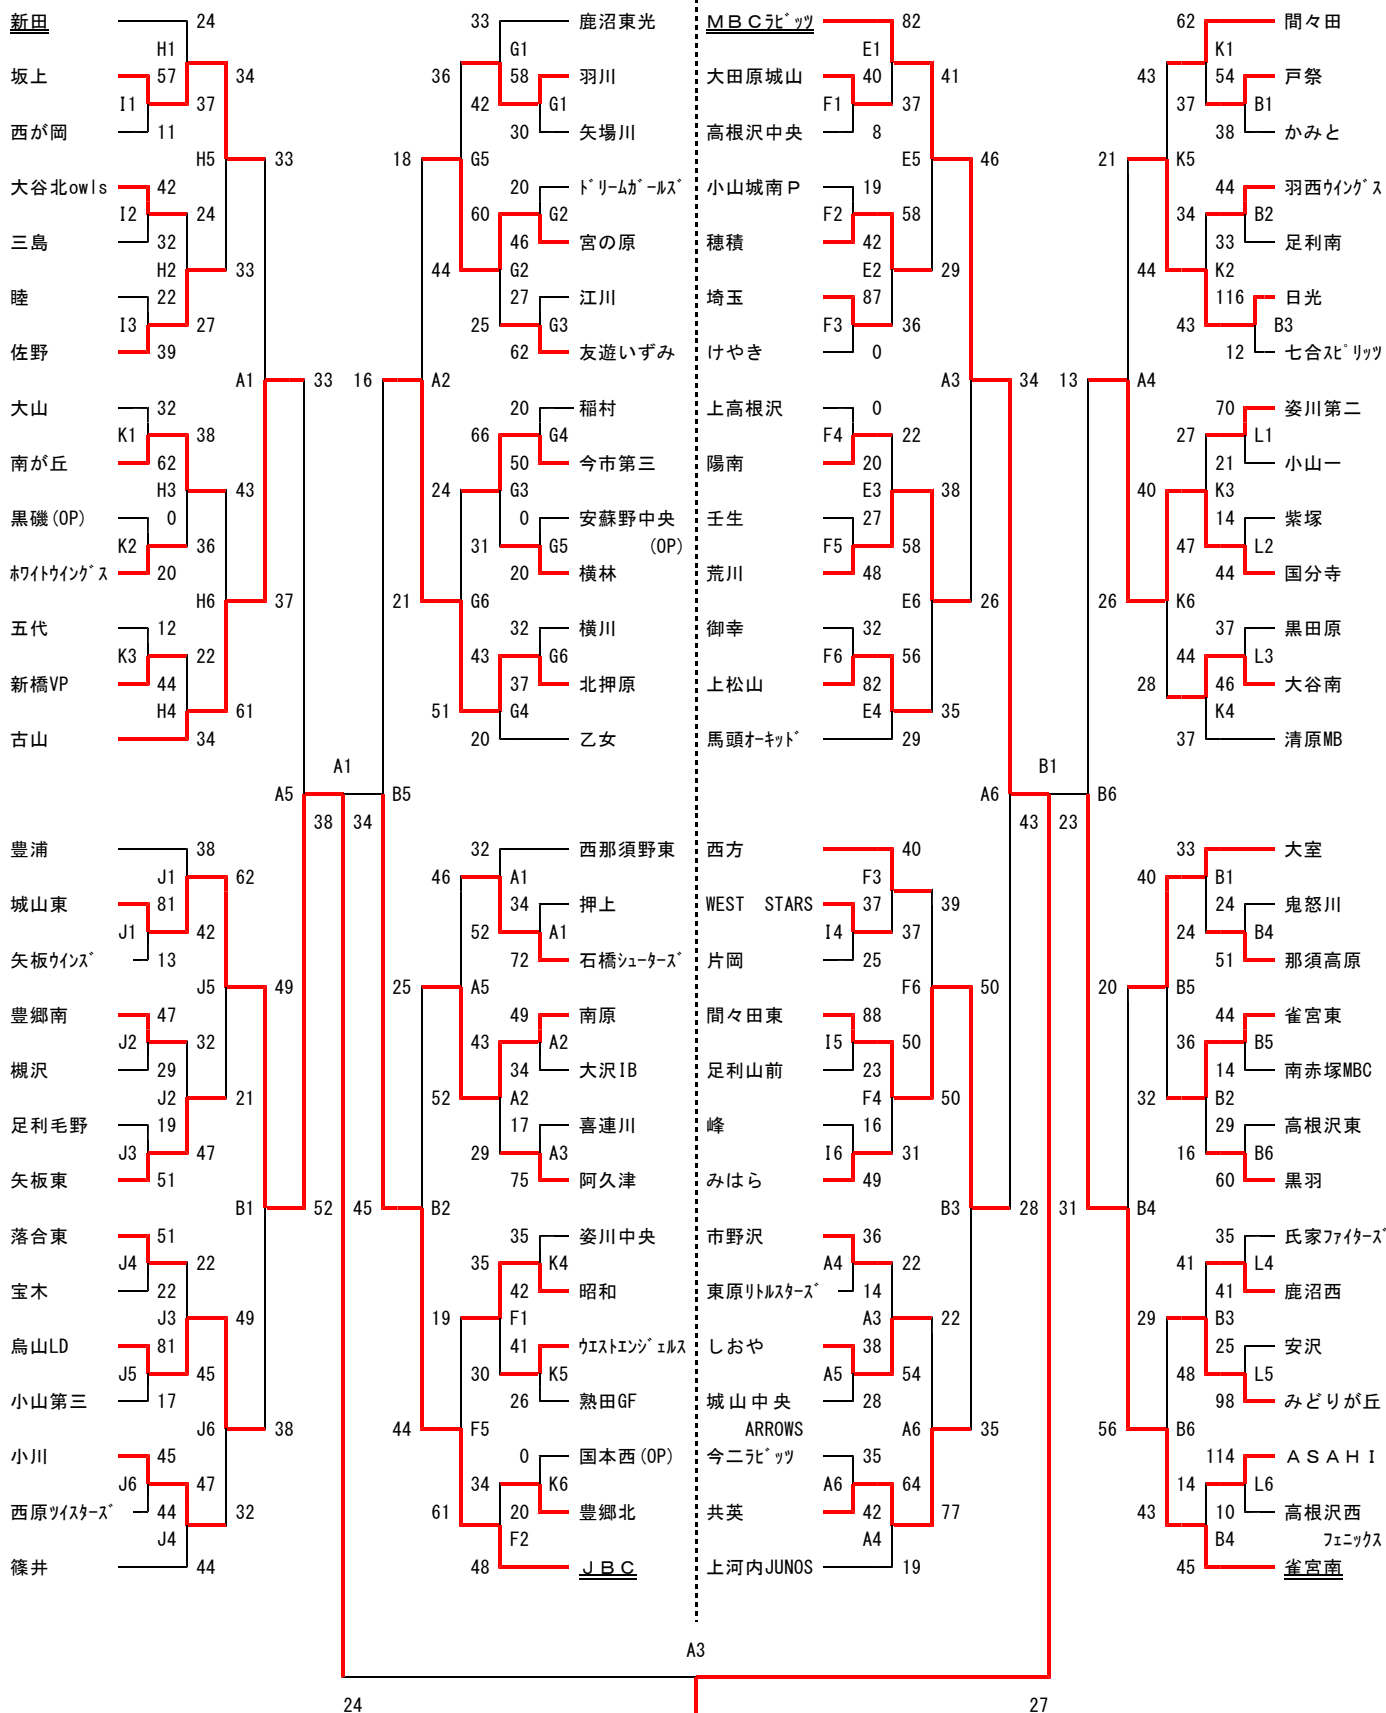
新田 24
H1
坂上 57 34
I1 37
西が岡 11
H5 33
大谷北owls 42
I2 24
三島 32
H2 33
睦 22
I3 27
佐野 39
A1 33
大山 32
K1 38
南が丘 62
H3 43
黒磯(OP) 0
K2 36
ﾎﾜｲﾄｳｲﾝｸﾞｽ 20
H6 37
五代 12
K3 22
新橋VP 44
H4 61
古山 34
A5
A1
38
豊浦 38
J1 62
城山東 81
J1 42
矢板ｳｲﾝｽﾞ 13
J5 49
豊郷南 47
J2 32
槻沢 29
J2 21
足利毛野 19
J3 47
矢板東 51
B1 52
落合東 51
J4 22
宝木 22
J3 49
烏山LD 81
J5 45
小山第三 17
J6 38
小川 45
J6 47
西原ﾂｲｽﾀｰｽﾞ 44
J4 32
篠井 44

33 鹿沼東光
G1
36 58 羽川
42 G1
30 矢場川
18 G5
20 ﾄﾞﾘｰﾑｶﾞｰﾙｽﾞ
60 G2
46 宮の原
44 G2
27 江川
25 G3
62 友遊いずみ
16 A2
20 稲村
66 G4
50 今市第三
24 G3
0 安蘇野中央
31 G5 (OP)
20 横林
21 G6
32 横川
43 G6
37 北押原
51 G4
20 乙女
B5
34
32 西那須野東
46 A1
34 押上
52 A1
72 石橋ｼｭｰﾀｰｽﾞ
25 A5
49 南原
43 A2
34 大沢IB
52 A2
17 喜連川
29 A3
75 阿久津
45 B2
35 姿川中央
35 K4
42 昭和
19 F1
41 ｳｴｽﾄｴﾝｼﾞｪﾙｽ
30 K5
26 熟田GF
44 F5
0 国本西(OP)
34 K6
61 20 豊郷北
F2
48 ＪＢＣ

ＭＢＣﾗﾋﾞｯﾂ 82
E1
大田原城山 40 41
F1 37
高根沢中央 8
E5 46
小山城南Ｐ 19
F2 58
穂積 42
E2 29
埼玉 87
F3 36
けやき 0
A3 34
上高根沢 0
F4 22
陽南 20
E3 38
壬生 27
F5 58
荒川 48
E6 26
御幸 32
F6 56
上松山 82
E4 35
馬頭ｵｰｷｯﾄﾞ 29
A6
43
西方 40
F3
WEST STARS 37 39
I4 37
片岡 25
F6 50
間々田東 88
I5 50
足利山前 23
F4 50
峰 16
I6 31
みはら 49
B3 28
市野沢 36
A4 22
東原ﾘﾄﾙｽﾀｰｽﾞ 14
A3 22
しおや 38
A5 54
城山中央 28
ARROWS A6 35
今二ﾗﾋﾞｯﾂ 35
A6 64
共英 42 77
A4
上河内JUNOS 19

62 間々田
K1
43 54 戸祭
37 B1
38 かみと
21 K5
44 羽西ｳｲﾝｸﾞｽ
34 B2
33 足利南
44 K2
116 日光
43 B3
12 七合ｽﾋﾟﾘｯﾂ
13 A4
70 姿川第二
27 L1
21 小山一
40 K3
14 紫塚
47 L2
44 国分寺
26 K6
37 黒田原
44 L3
28 46 大谷南
K4
37 清原MB
B1
B6
23
33 大室
40 B1
24 鬼怒川
24 B4
51 那須高原
20 B5
44 雀宮東
36 B5
14 南赤塚MBC
32 B2
29 高根沢東
16 B6
60 黒羽
31 B4
35 氏家ﾌｧｲﾀｰｽﾞ
41 L4
41 鹿沼西
29 B3
25 安沢
48 L5
98 みどりが丘
56 B6
114 ＡＳＡＨＩ
14 L6
43 10 高根沢西
B4 ﾌｪﾆｯｸｽ
45 雀宮南

A3
24 27